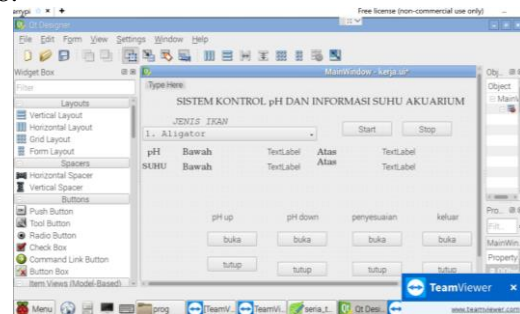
arrypi × +
Free license (non-commercial use only)
Qt Designer
File Edit Form View Settings Window Help
Widget Box
Filter
Layouts
Vertical Layout
Horizontal Layout
Grid Layout
Form Layout
Spacers
Horizontal Spacer
Vertical Spacer
Buttons
Push Button
Tool Button
Radio Button
Check Box
Command Link Button
Button Box
Item Views (Model-Based)
MainWindow - kerja.ui*
Type Here
SISTEM KONTROL pH DAN INFORMASI SUHU AKUARIUM
JENIS IKAN
1. Aligator
Start
Stop
pH
Bawah
TextLabel
Atas
TextLabel
SUHU
Bawah
TextLabel
Atas
TextLabel
pH up
pH down
penyesuaian
keluar
buka
buka
buka
buka
tutup
tutup
tutup
tutup
Obj...
Object
MainW
Pro...
Filt...
MainWin...
Property
TeamViewer
www.teamviewer.com
Menu
prog
TeamV...
TeamVi...
seria_t...
Qt Desi...